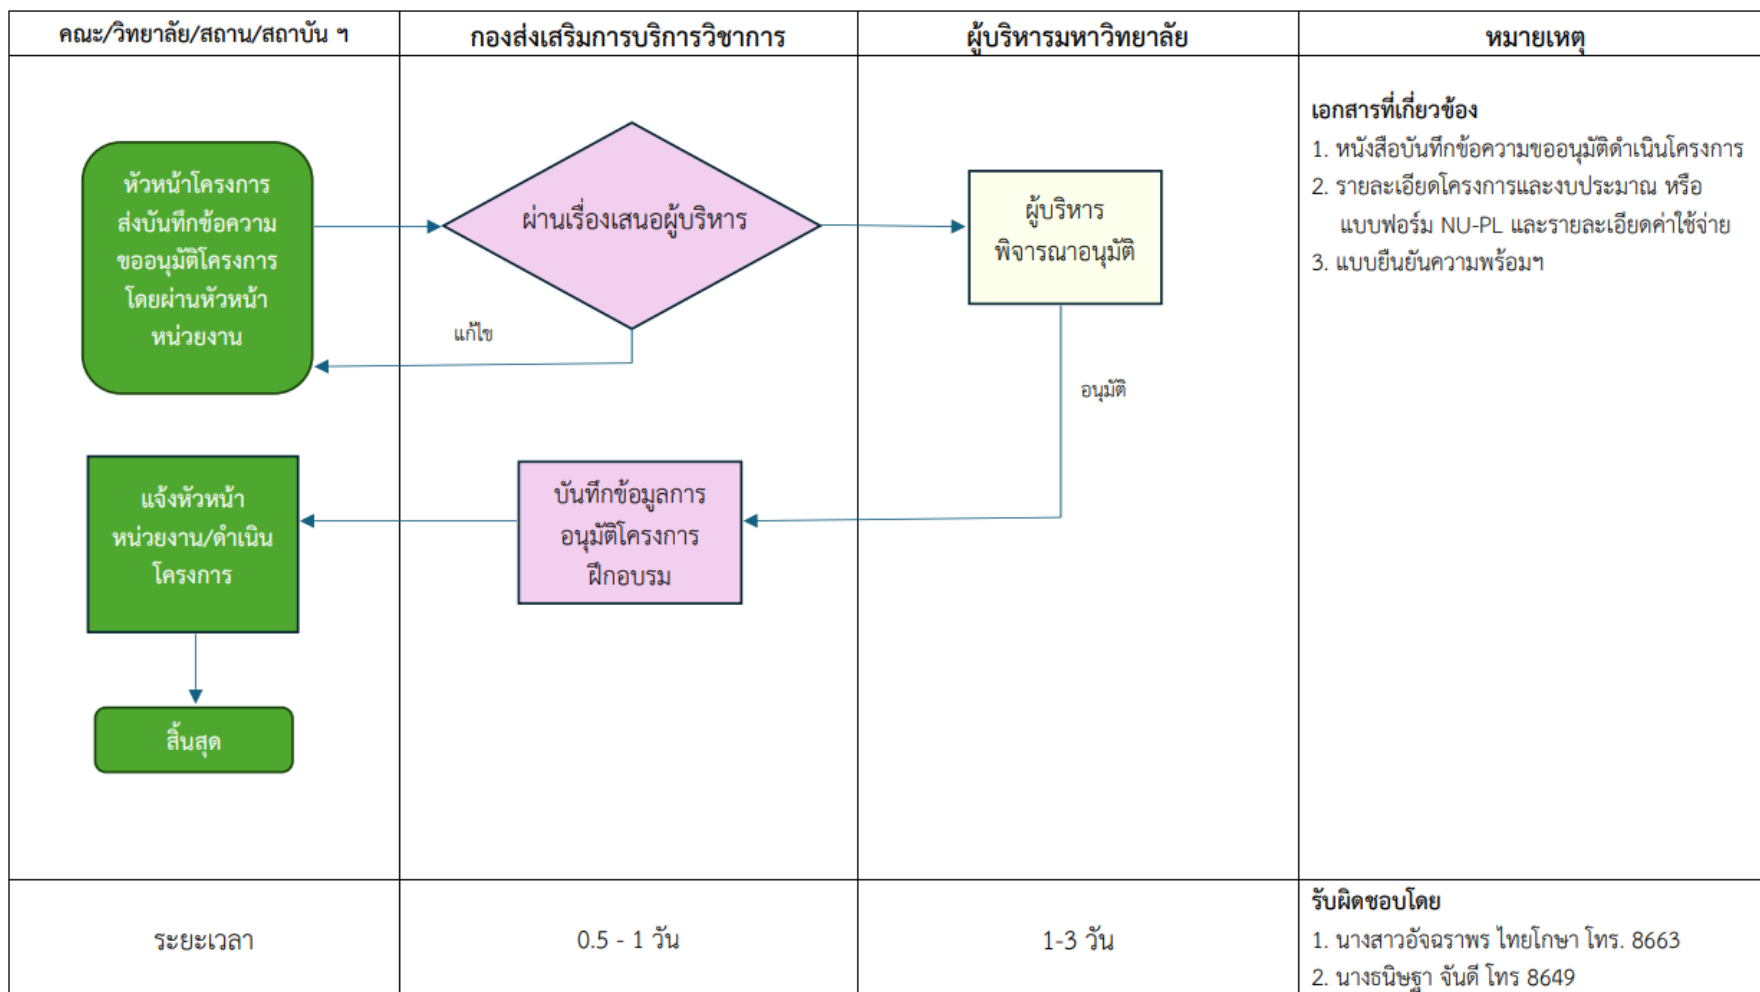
| คณะ/วิทยาลัย/สถาน/สถาบัน ฯ | กองส่งเสริมการบริการวิชาการ | ผู้บริหารมหาวิทยาลัย | หมายเหตุ |
|---|---|---|---|
| หัวหน้าโครงการส่งบันทึกข้อความขออนุมัติโครงการโดยผ่านหัวหน้าหน่วยงาน | ผ่านเรื่องเสนอผู้บริหาร | ผู้บริหารพิจารณาอนุมัติ | เอกสารที่เกี่ยวข้อง 1. หนังสือบันทึกข้อความขออนุมัติดำเนินโครงการ 2. รายละเอียดโครงการและงบประมาณ หรือ แบบฟอร์ม NU-PL และรายละเอียดค่าใช้จ่าย 3. แบบยืนยันความพร้อมฯ |
| แจ้งหัวหน้าหน่วยงาน/ดำเนินโครงการ | แก้ไข | อนุมัติ | |
| สิ้นสุด | บันทึกข้อมูลการอนุมัติโครงการฝึกอบรม | | |
| ระยะเวลา | 0.5 - 1 วัน | 1-3 วัน | รับผิดชอบโดย 1. นางสาวอัจฉราพร ไทยโกษา โทร. 8663 2. นางธนิษฐา จันดี โทร 8649 |